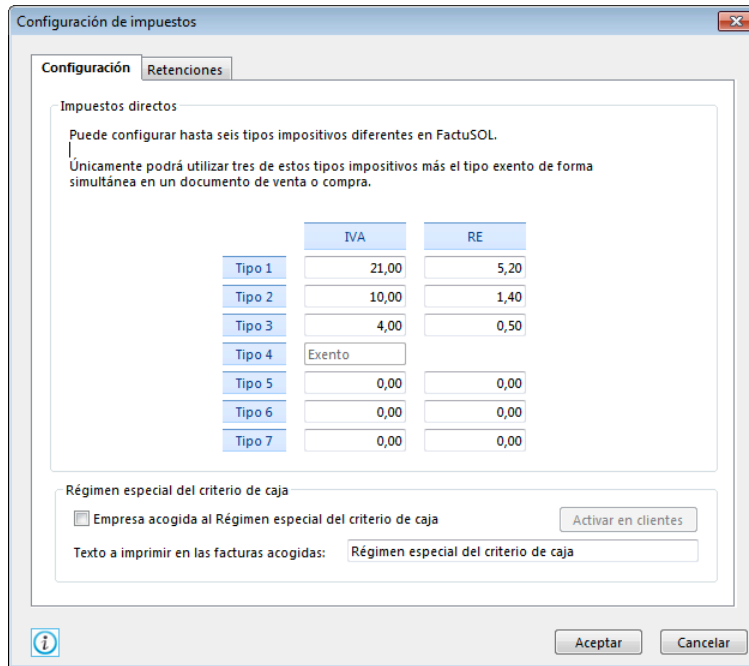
Configuración de impuestos

Configuración | Retenciones

Impuestos directos

Puede configurar hasta seis tipos impositivos diferentes en FactuSOL.

Únicamente podrá utilizar tres de estos tipos impositivos más el tipo exento de forma simultánea en un documento de venta o compra.

| | IVA | RE |
|---|---|---|
| Tipo 1 | 21,00 | 5,20 |
| Tipo 2 | 10,00 | 1,40 |
| Tipo 3 | 4,00 | 0,50 |
| Tipo 4 | Exento | |
| Tipo 5 | 0,00 | 0,00 |
| Tipo 6 | 0,00 | 0,00 |
| Tipo 7 | 0,00 | 0,00 |

Régimen especial del criterio de caja

Empresa acogida al Régimen especial del criterio de caja

Activar en clientes

Texto a imprimir en las facturas acogidas: Régimen especial del criterio de caja

Aceptar

Cancelar